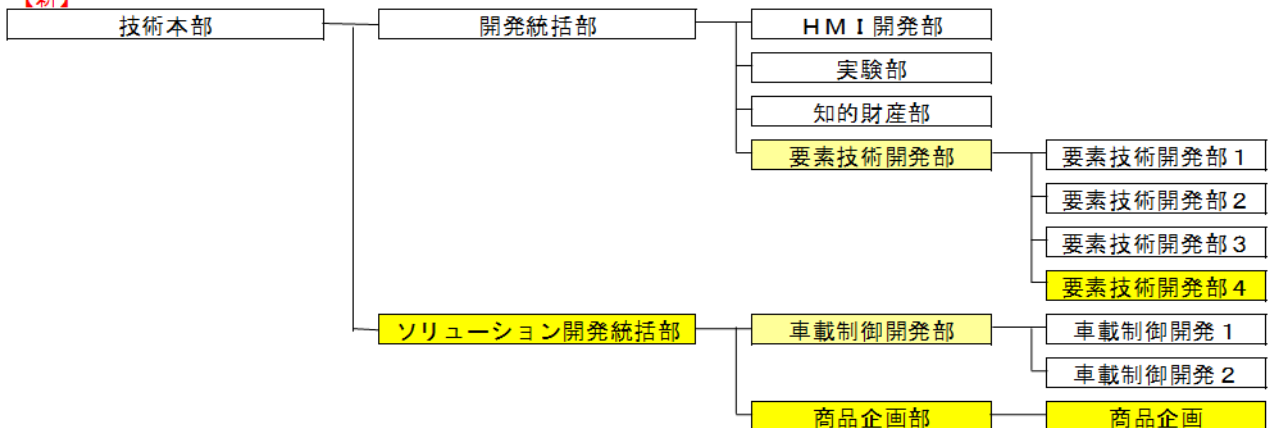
【新】

技術本部

開発統括部

ＨＭＩ開発部

実験部

知的財産部

要素技術開発部

要素技術開発部１

要素技術開発部２

要素技術開発部３

要素技術開発部４

ソリューション開発統括部

車載制御開発部

車載制御開発１

車載制御開発２

商品企画部

商品企画